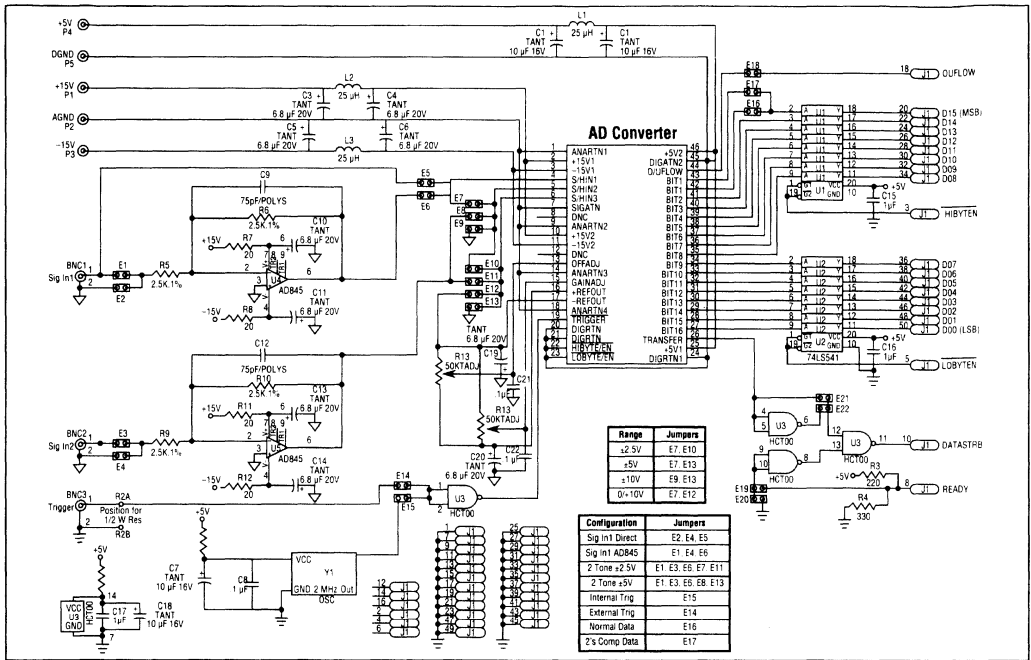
+5V P4
DGND P5
+15V P1
AGND P2
-15V P3

C1 TANT 10 µF 16V
L1 25 µH
C1 TANT 10 µF 16V

C3 TANT 6.8 µF 20V
L2 25 µH
C4 TANT 6.8 µF 20V
C5 TANT 6.8 µF 20V
C6 TANT 6.8 µF 20V
L3 25 µH

AD Converter

1 ANARTN1
2 +15V1
3 -15V1
4 S/HIN1
5 S/HIN2
6 S/HIN3
7 SIGATN
8 DNC
9 ANARTN2
10 +15V2
11 -15V2
12 DNC
13 OFFADJ
14 ANARTN3
15 GAINADJ
16 +REFOUT
17 -REFOUT
18 ANARTN4
19 TRIGGER
20 DIGRTN
21 DIGRTN
22 HIBYTE/EN
23 LOBYTE/EN

46 +5V2
45 DIGATN2
44 O/UFLOW
43 BIT1
42 BIT2
41 BIT3
40 BIT4
39 BIT5
38 BIT6
37 BIT7
36 BIT8
35 BIT9
34 BIT10
33 BIT11
32 BIT12
31 BIT13
30 BIT14
29 BIT15
28 BIT16
27 TRANSFER
26 +5V1
25 DIGRTN1
24

E18 E17 E16
J1 OUFLOW 18
D15 (MSB) D14 D13 D12 D11 D10 D09 D08
20 22 24 26 28 30 32 34
U1 VCC GND 20 10 +5V
C15 1µF
J1 HIBYTEN 3
D07 D06 D05 D04 D03 D02 D01 D00 (LSB)
36 38 40 42 44 46 48 50
U2 VCC GND 20 10 +5V 74LS541
C16 1µF
J1 LOBYTEN 5

BNC1 Sig In1
E1 E2 R5 2.5K 1%
C9 75pF/POLYS R6 2.5K 1%
C10 TANT 6.8 µF 20V
+15V R7 20
U4 AD845
C11 TANT 6.8 µF 20V
-15V R8 20
E5 E6 E7 E8 E9 E10 E11 E12 E13
TANT 6.8 µF 20V
R13 50KTADJ
C19 C21 1µF
R13 50KTADJ
C22 1µF
C20 TANT 6.8 µF 20V

C12 75pF/POLYS R10 2.5K 1%
C13 TANT 6.8 µF 20V
+15V R11 20
BNC2 Sig In2
E3 E4 R9 2.5K 1%
AD845
C14 TANT 6.8 µF 20V
-15V R12 20

BNC3 Trigger
R2A Position for 1/2 W Res R2B
E14 E15 U3 HCT00

+5V
C7 TANT 10 µF 16V
C8 1 µF
VCC Y1 GND 2 MHz Out OSC

+5V
VCC U3 GND HCT00 14 7
C17 1µF
C18 TANT 10 µF 16V

E21 E22
U3 HCT00
U3 HCT00
J1 DATASTRB 10
+5V R3 220
R4 330
E19 E20
J1 READY 8

| Range | Jumpers |
|---|---|
| ±2.5V | E7, E10 |
| ±5V | E7, E13 |
| ±10V | E9, E13 |
| 0/+10V | E7, E12 |

| Configuration | Jumpers |
|---|---|
| Sig In1 Direct | E2, E4, E5 |
| Sig In1 AD845 | E1, E4, E6 |
| 2 Tone ±2.5V | E1, E3, E6, E7, E11 |
| 2 Tone ±5V | E1, E3, E6, E8, E13 |
| Internal Trig | E15 |
| External Trig | E14 |
| Normal Data | E16 |
| 2's Comp Data | E17 |